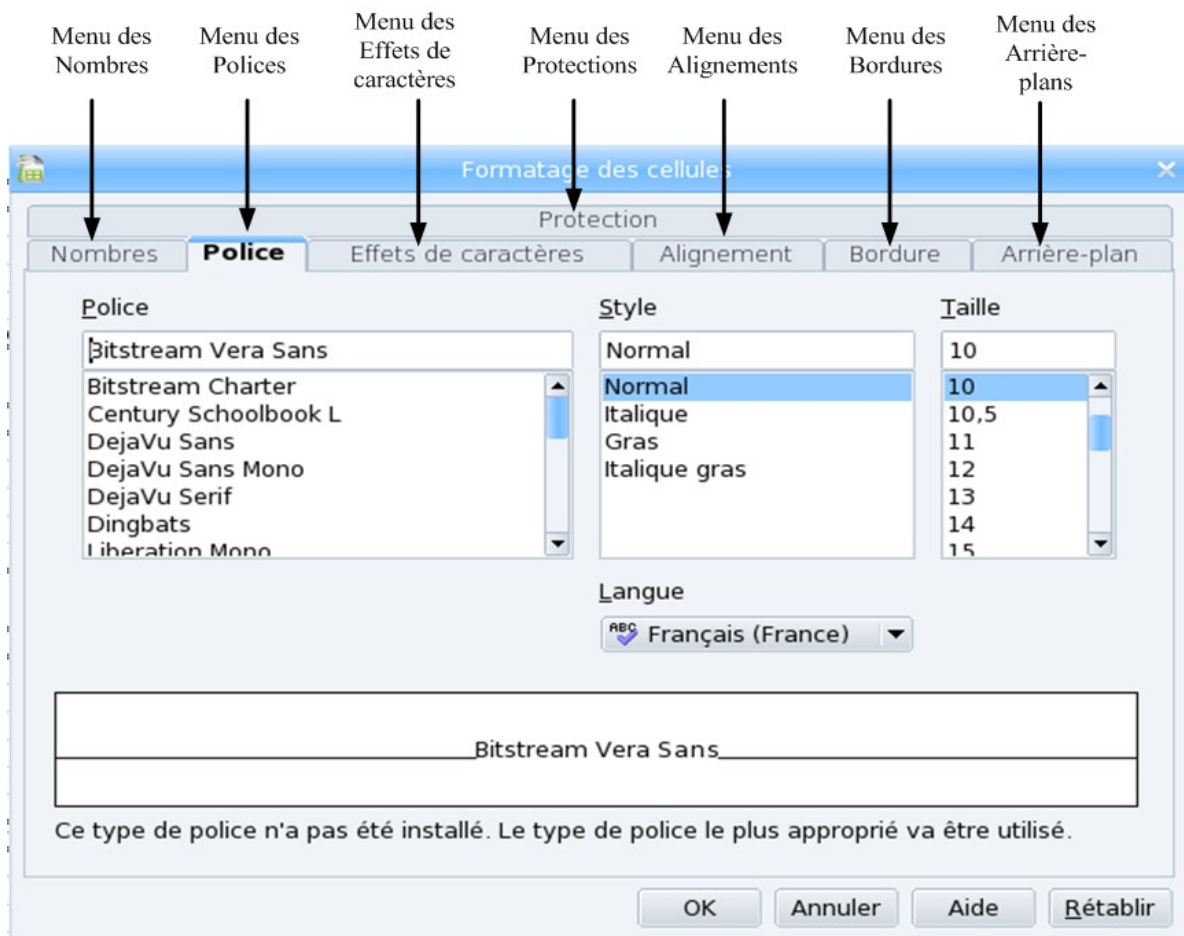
Menu des Nombres

Menu des Polices

Menu des Effets de caractères

Menu des Protections

Menu des Alignements

Menu des Bordures

Menu des Arrière-plans

Formatage des cellules

Protection

Nombres | Police | Effets de caractères | Alignement | Bordure | Arrière-plan

Police

Bitstream Vera Sans

Bitstream Charter
Century Schoolbook L
DejaVu Sans
DejaVu Sans Mono
DejaVu Serif
Dingbats
Liberation Mono

Style

Normal

Normal
Italique
Gras
Italique gras

Taille

10

10
10,5
11
12
13
14
15

Langue

Français (France)

Bitstream Vera Sans

Ce type de police n'a pas été installé. Le type de police le plus approprié va être utilisé.

OK | Annuler | Aide | Rétablir